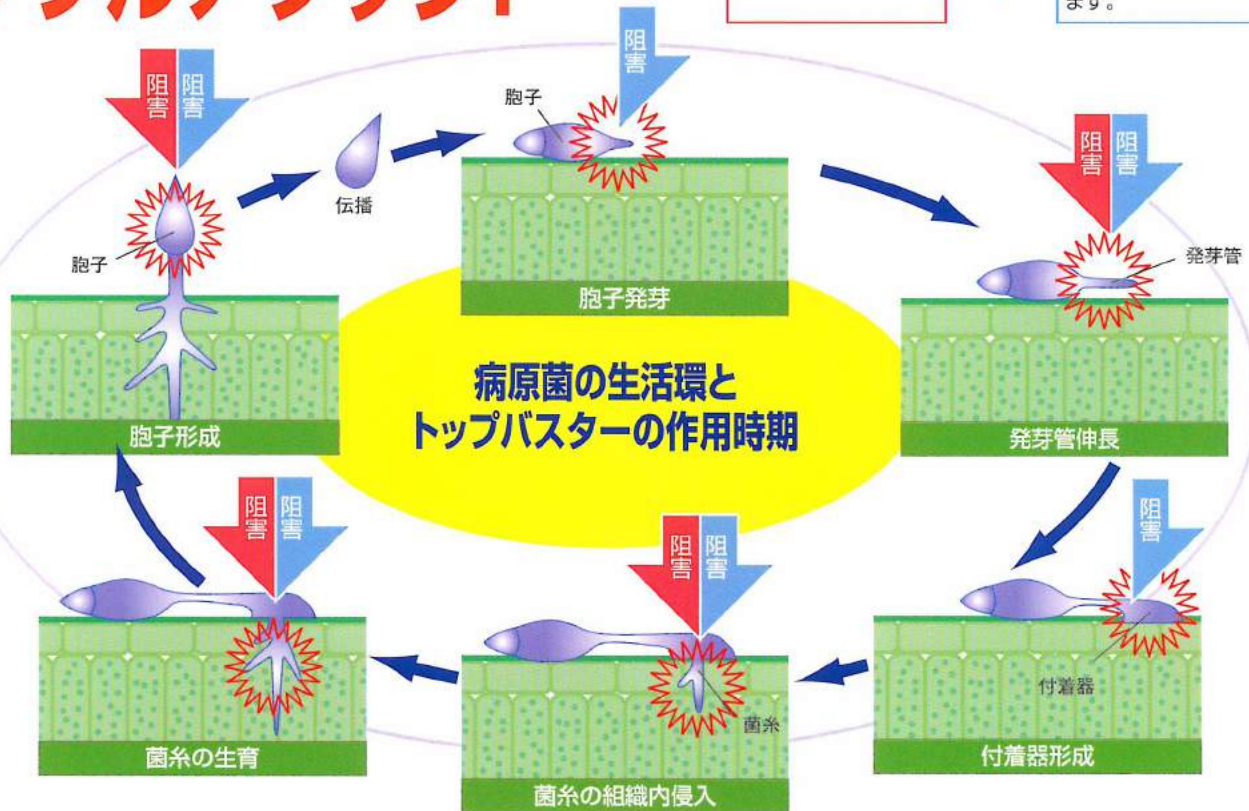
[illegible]

ます。

阻害 阻害

胞子

伝播

阻害

胞子

胞子発芽

阻害 阻害

発芽管

胞子形成

病原菌の生活環と
トップバスターの作用時期

発芽管伸長

阻害 阻害

阻害 阻害

阻害

菌糸

付着器

菌糸の生育

菌糸の組織内侵入

付着器形成